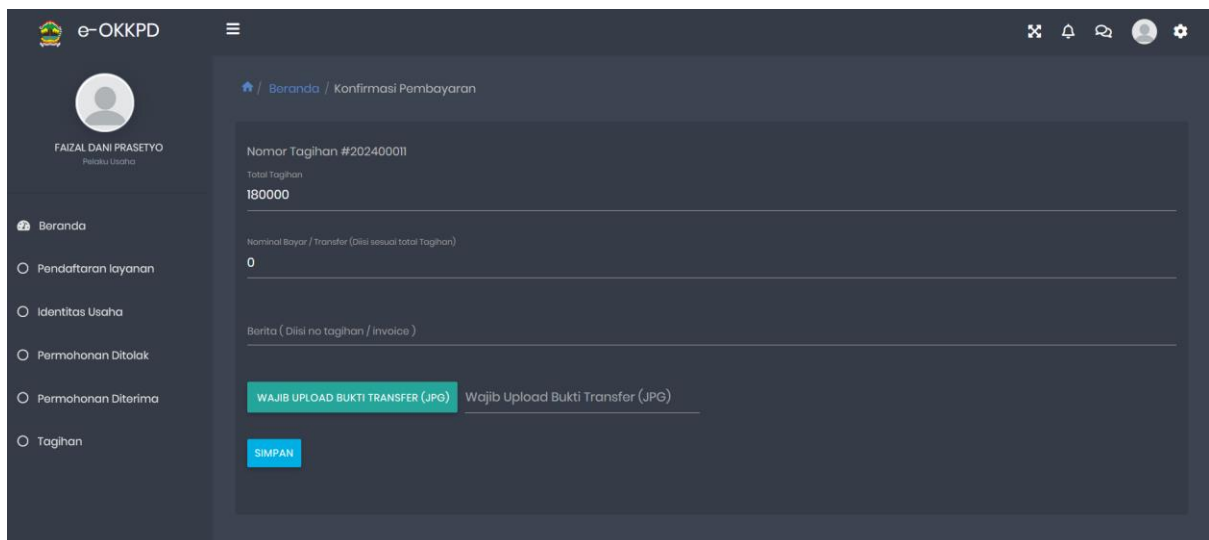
e-OKKPD

FAIZAL DANI PRASETYO
Pelaku Usaha

Beranda
Pendaftaran layanan
Identitas Usaha
Permohonan Ditolak
Permohonan Diterima
Tagihan

/ Beranda / Konfirmasi Pembayaran

Nomor Tagihan #20240011
Total Tagihan
180000

Nominal Bayar / Transfer (Diisi sesuai total Tagihan)
0

Berita ( Diisi no tagihan / invoice )

WAJIB UPLOAD BUKTI TRANSFER (JPG) Wajib Upload Bukti Transfer (JPG)

SIMPAN